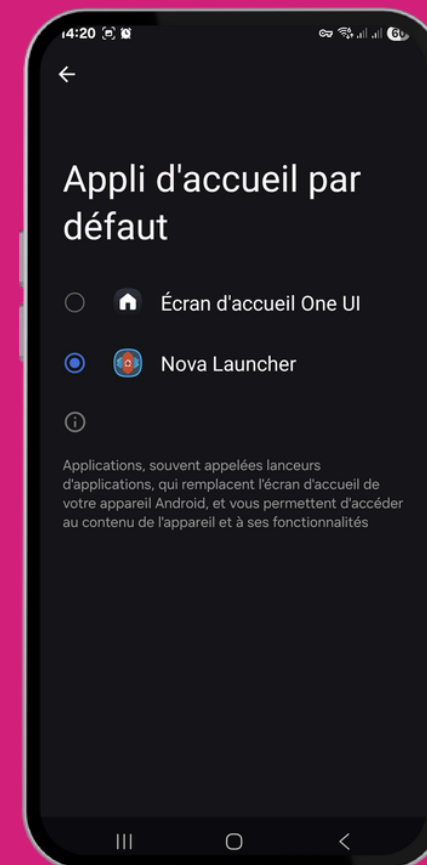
14:20

60

Appli d'accueil par défaut

Écran d'accueil One UI

Nova Launcher

Applications, souvent appelées lanceurs d'applications, qui remplacent l'écran d'accueil de votre appareil Android, et vous permettent d'accéder au contenu de l'appareil et à ses fonctionnalités